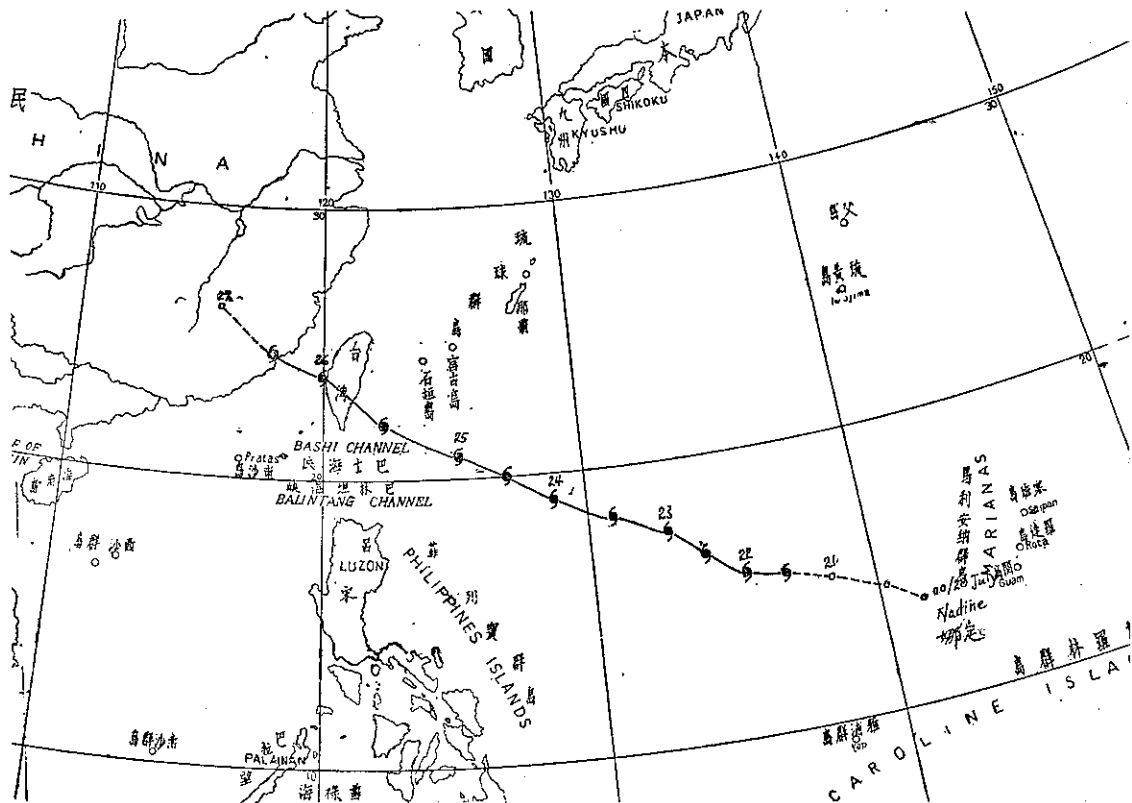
JAPAN
民
H
I
N
A
國
本
九
州
KYUSHU
四
國
SHIKOKU
110
120
130
140
150
30
30
小笠原
琉
球
群
島
沖繩
宮古島
石垣島
硫黄島
Iwojima
20
28
26
台
灣
25
24
23
22
21
BASHI CHANNEL
巴士海峽
Pratas
東沙島
巴林坦海峽
BALINTANG CHANNEL
F OF
IN
海南島
西沙群島
呂
宋
LUZON
菲
律
賓
群
島
PHILIPPINES ISLANDS
馬
利
安
納
群
島
MARIANAS
塞班島
Saipan
羅塔島
Rota
關島
Guam
20/28 July
Nadine
娜定
羅林群島
CAROLINE ISLA
雅浦島
Yap
南沙群島
巴
拉
望
PALAWAN
10
蘇祿海